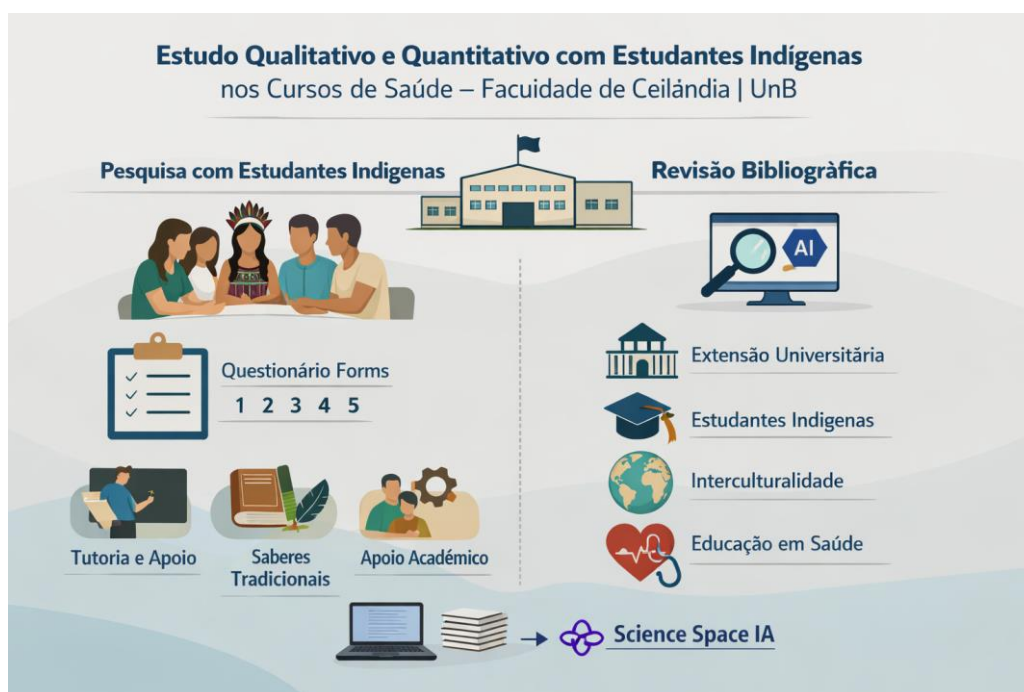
Estudo Qualitativo e Quantitativo com Estudantes Indígenas
nos Cursos de Saúde – Facuidade de Ceilándia | UnB

Pesquisa com Estudantes Indigenas

Revisão Bibliogràfica

AI

Questionário Forms
1 2 3 4 5

Tutoria e Apoio

Saberes Tradicionais

Apoio Acadêmico

Extensão Universitária

Estudantes Indigenas

Interculturalidade

Educação em Saúde

Science Space IA